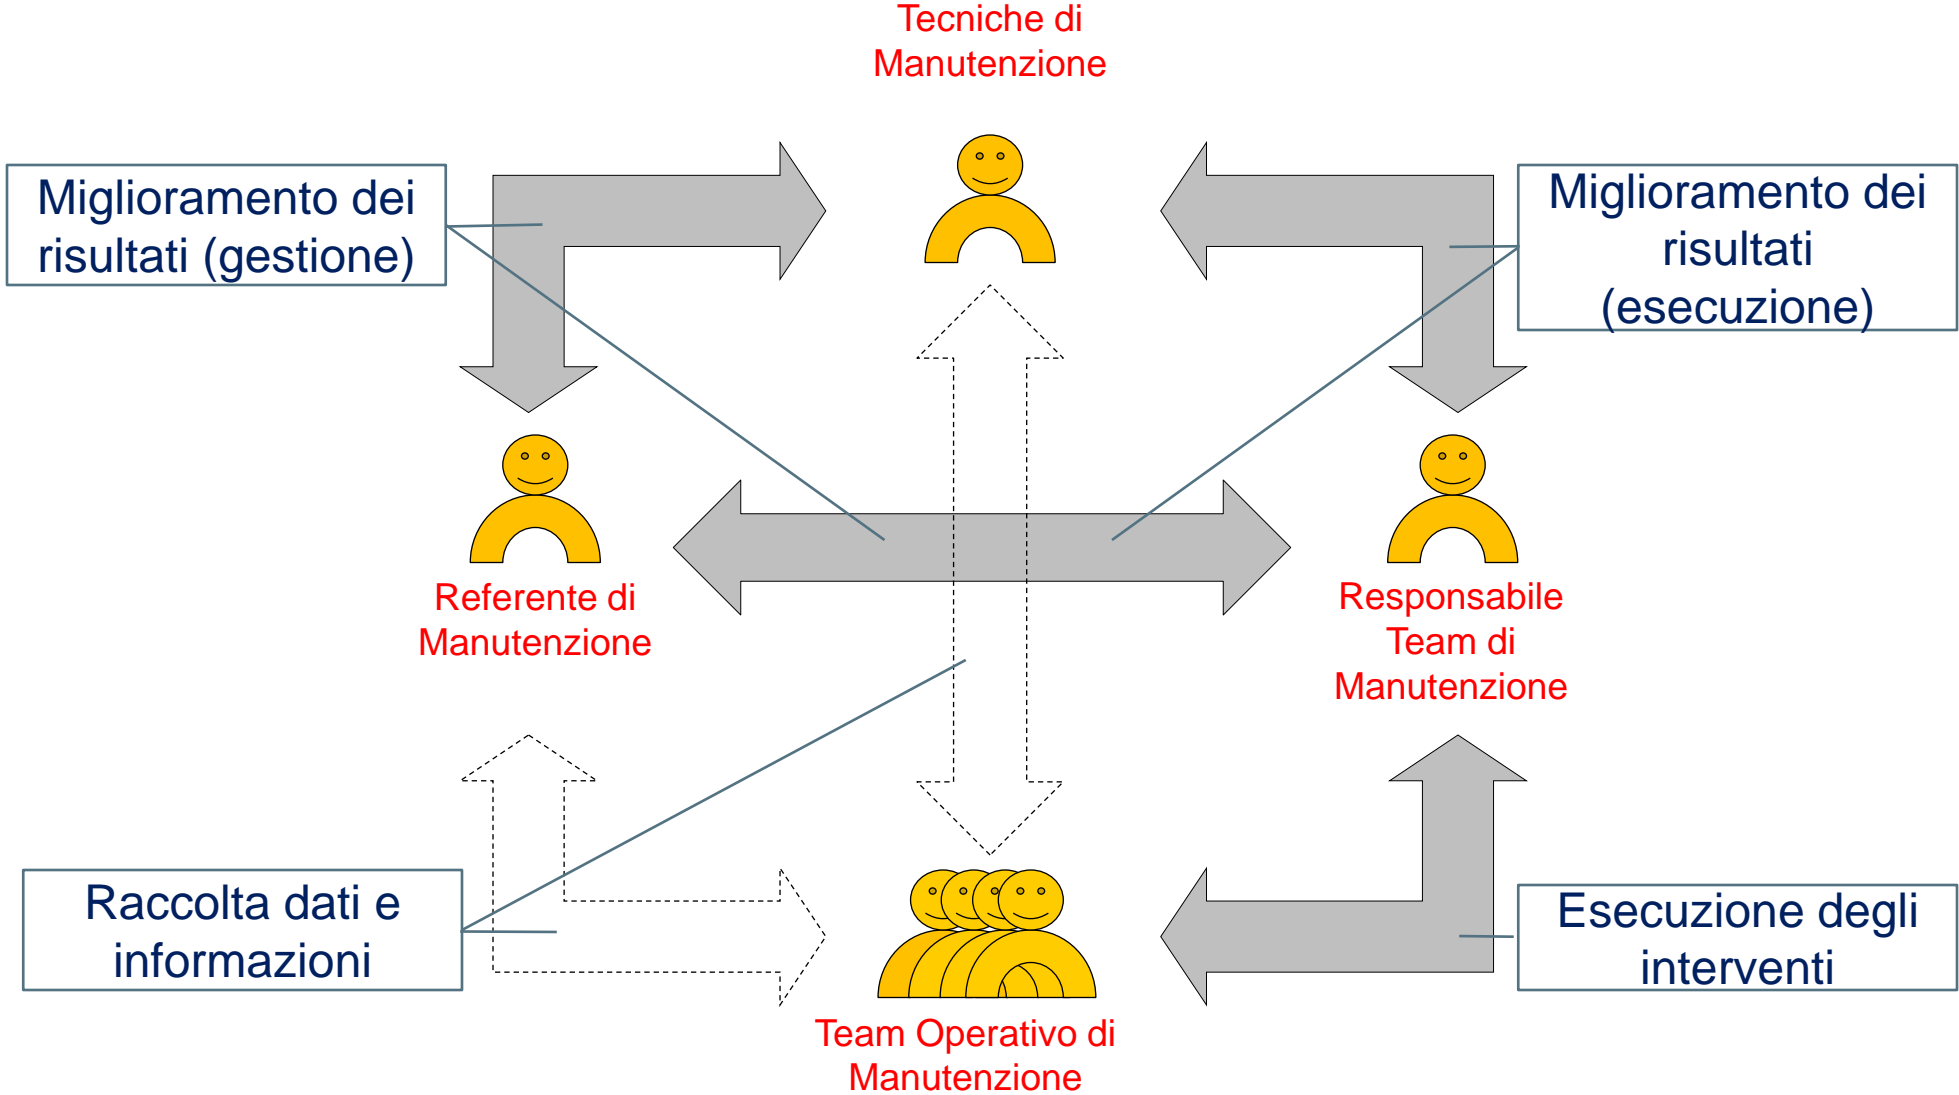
Tecniche di Manutenzione

Miglioramento dei risultati (gestione)

Miglioramento dei risultati (esecuzione)

Referente di Manutenzione

Responsabile Team di Manutenzione

Raccolta dati e informazioni

Esecuzione degli interventi

Team Operativo di Manutenzione